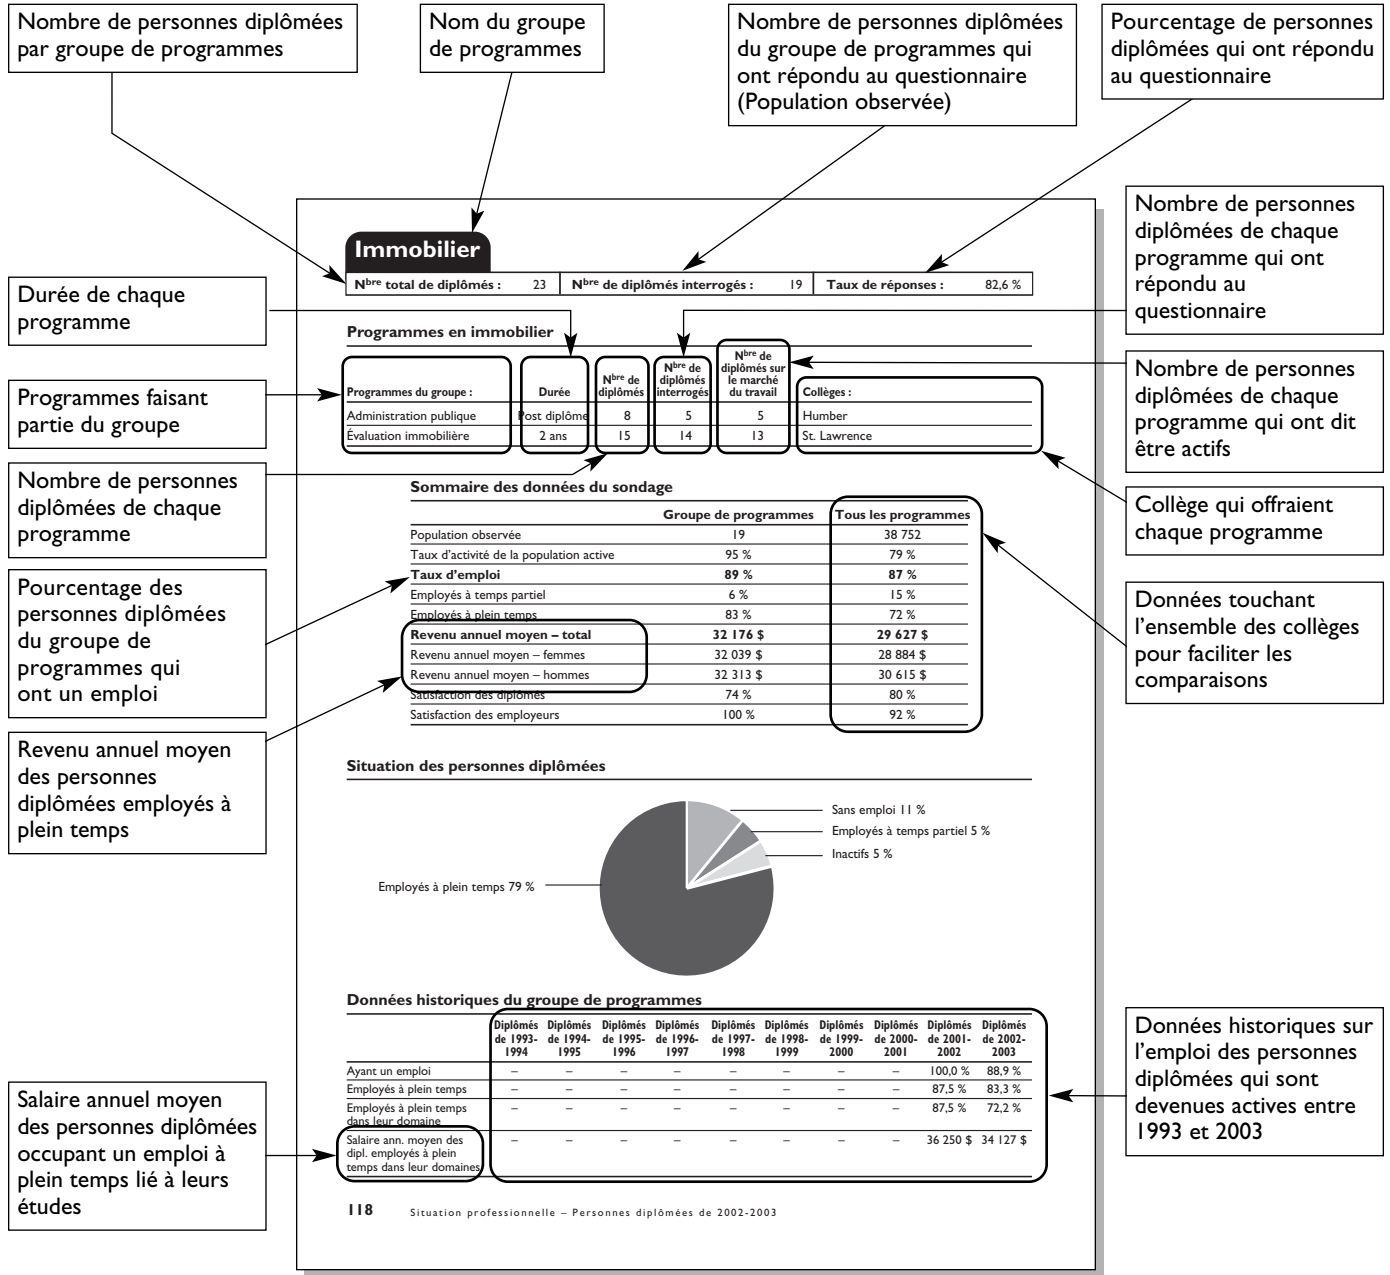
Nombre de personnes diplômées par groupe de programmes

Nom du groupe de programmes

Nombre de personnes diplômées du groupe de programmes qui ont répondu au questionnaire (Population observée)

Pourcentage de personnes diplômées qui ont répondu au questionnaire

Immobilier

| N$^{bre}$ total de diplômés : 23 | N$^{bre}$ de diplômés interrogés : 19 | Taux de réponses : 82,6 % |
|---|---|---|

Nombre de personnes diplômées de chaque programme qui ont répondu au questionnaire

Durée de chaque programme

Programmes en immobilier

| Programmes du groupe : | Durée | N$^{bre}$ de diplômés | N$^{bre}$ de diplômés interrogés | N$^{bre}$ de diplômés sur le marché du travail | Collèges : |
|---|---|---|---|---|---|
| Administration publique | Post diplôme | 8 | 5 | 5 | Humber |
| Évaluation immobilière | 2 ans | 15 | 14 | 13 | St. Lawrence |

Programmes faisant partie du groupe

Nombre de personnes diplômées de chaque programme qui ont dit être actifs

Nombre de personnes diplômées de chaque programme

Sommaire des données du sondage

| | Groupe de programmes | Tous les programmes |
|---|---|---|
| Population observée | 19 | 38 752 |
| Taux d'activité de la population active | 95 % | 79 % |
| Taux d'emploi | 89 % | 87 % |
| Employés à temps partiel | 6 % | 15 % |
| Employés à plein temps | 83 % | 72 % |
| Revenu annuel moyen – total | 32 176 $ | 29 627 $ |
| Revenu annuel moyen – femmes | 32 039 $ | 28 884 $ |
| Revenu annuel moyen – hommes | 32 313 $ | 30 615 $ |
| Satisfaction des diplômés | 74 % | 80 % |
| Satisfaction des employeurs | 100 % | 92 % |

Collège qui offraient chaque programme

Pourcentage des personnes diplômées du groupe de programmes qui ont un emploi

Données touchant l'ensemble des collèges pour faciliter les comparaisons

Revenu annuel moyen des personnes diplômées employés à plein temps

Situation des personnes diplômées

Sans emploi 11 %
Employés à temps partiel 5 %
Inactifs 5 %
Employés à plein temps 79 %

Données historiques du groupe de programmes

| | Diplômés de 1993-1994 | Diplômés de 1994-1995 | Diplômés de 1995-1996 | Diplômés de 1996-1997 | Diplômés de 1997-1998 | Diplômés de 1998-1999 | Diplômés de 1999-2000 | Diplômés de 2000-2001 | Diplômés de 2001-2002 | Diplômés de 2002-2003 |
|---|---|---|---|---|---|---|---|---|---|---|
| Ayant un emploi | – | – | – | – | – | – | – | – | 100,0 % | 88,9 % |
| Employés à plein temps | – | – | – | – | – | – | – | – | 87,5 % | 83,3 % |
| Employés à plein temps dans leur domaine | – | – | – | – | – | – | – | – | 87,5 % | 72,2 % |
| Salaire ann. moyen des dipl. employés à plein temps dans leur domaines | – | – | – | – | – | – | – | – | 36 250 $ | 34 127 $ |

Données historiques sur l'emploi des personnes diplômées qui sont devenues actives entre 1993 et 2003

Salaire annuel moyen des personnes diplômées occupant un emploi à plein temps lié à leurs études

118 Situation professionnelle – Personnes diplômées de 2002-2003